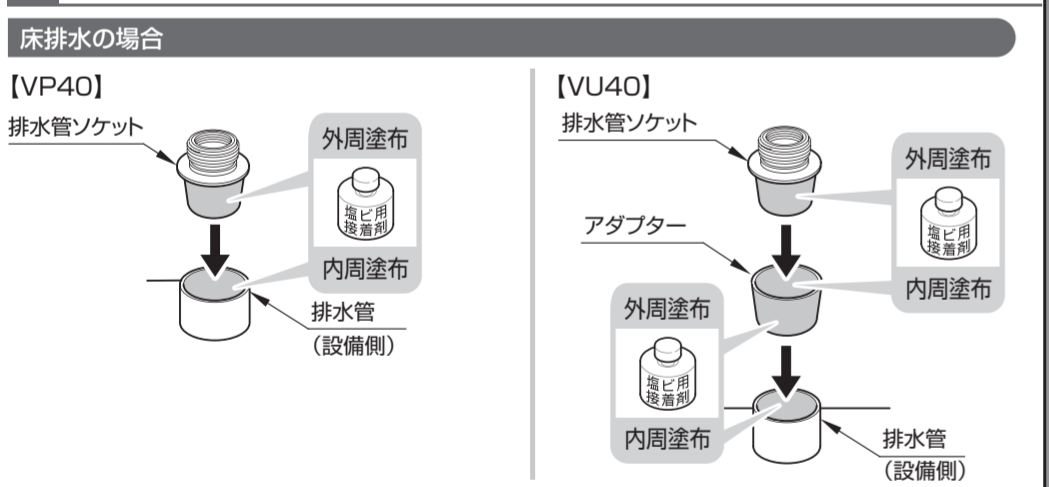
床排水の場合

【VP40】

排水管ソケット

外周塗布

塩ビ用
接着剤

内周塗布

排水管
（設備側）

【VU40】

排水管ソケット

外周塗布

塩ビ用
接着剤

内周塗布

アダプター

外周塗布

塩ビ用
接着剤

内周塗布

排水管
（設備側）